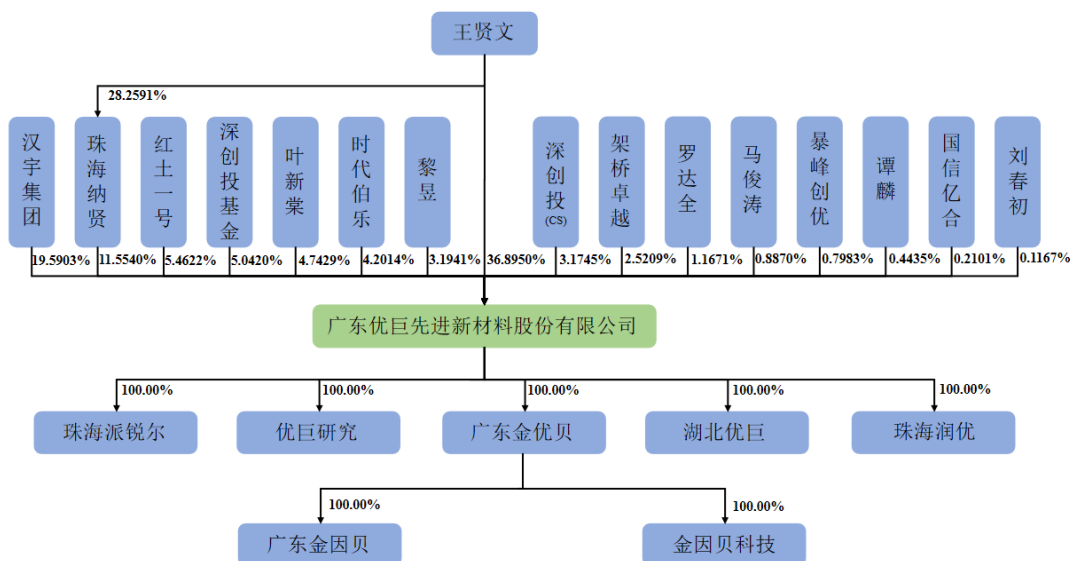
王贤文

28.2591%

汉宇集团
珠海纳贤
红土一号
深创投基金
叶新棠
时代伯乐
黎昱
深创投 (CS)
架桥卓越
罗达全
马俊涛
暴峰创优
谭麟
国信亿合
刘春初

19.5903%
11.5540%
5.4622%
5.0420%
4.7429%
4.2014%
3.1941%
36.8950%
3.1745%
2.5209%
1.1671%
0.8870%
0.7983%
0.4435%
0.2101%
0.1167%

广东优巨先进新材料股份有限公司

100.00%
珠海派锐尔
100.00%
优巨研究
100.00%
广东金优贝
100.00%
湖北优巨
100.00%
珠海润优

100.00%
广东金因贝
100.00%
金因贝科技